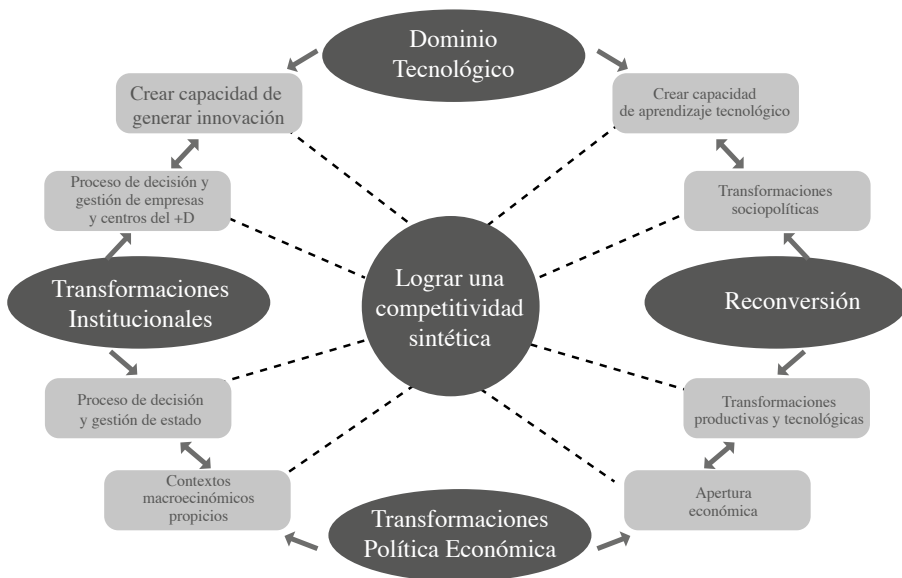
Dominio Tecnológico

Crear capacidad de generar innovación

Crear capacidad de aprendizaje tecnológico

Proceso de decisión y gestión de empresas y centros del +D

Transformaciones sociopolíticas

Transformaciones Institucionales

Lograr una competitividad sintética

Reconversión

Proceso de decisión y gestión de estado

Transformaciones productivas y tecnológicas

Contextos macroecinómicos propicios

Apertura económica

Transformaciones Política Económica